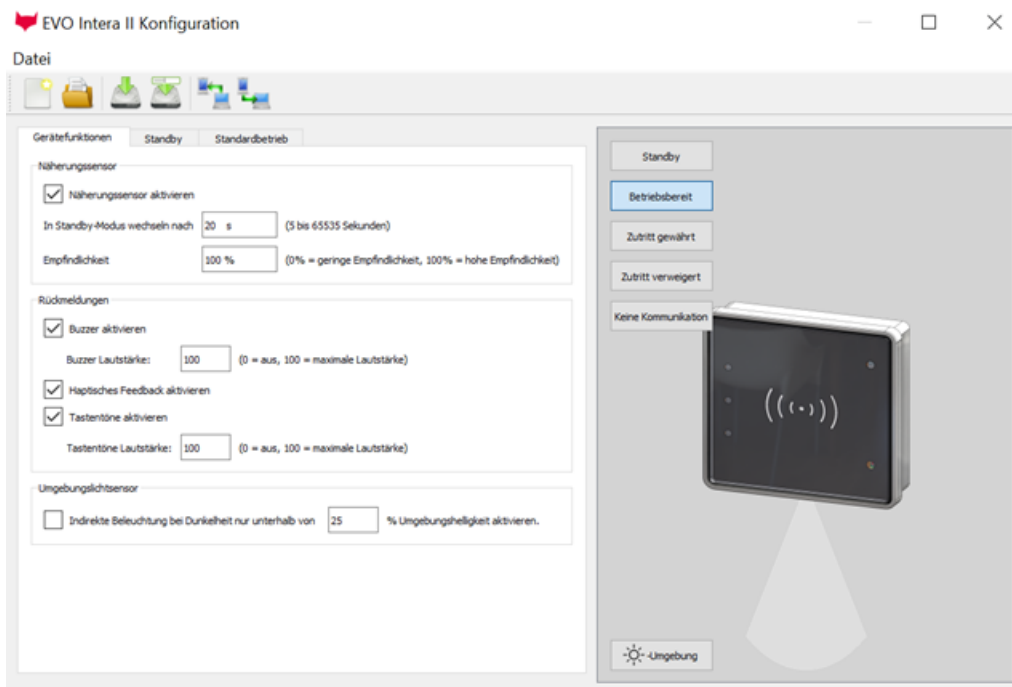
EVO Intera II Konfiguration

Datei

Gerätefunktionen | Standby | Standardbetrieb

Näherungssensor

Näherungssensor aktivieren

In Standby-Modus wechseln nach 20 s (5 bis 65535 Sekunden)

Empfindlichkeit 100 % (0% = geringe Empfindlichkeit, 100% = hohe Empfindlichkeit)

Rückmeldungen

Buzzer aktivieren

Buzzer Lautstärke: 100 (0 = aus, 100 = maximale Lautstärke)

Haptisches Feedback aktivieren

Tastentöne aktivieren

Tastentöne Lautstärke: 100 (0 = aus, 100 = maximale Lautstärke)

Umgebungslichtsensor

Indirekte Beleuchtung bei Dunkelheit nur unterhalb von 25 % Umgebungshelligkeit aktivieren.

Standby

Betriebsbereit

Zutritt gewährt

Zutritt verweigert

Keine Kommunikation

Umgebung